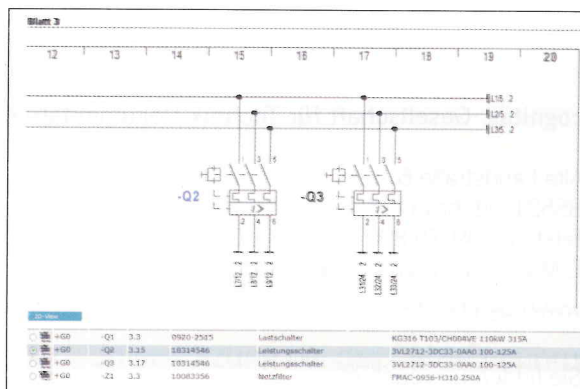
Blatt 3

12 13 14 15 16 17 18 19 20

L1S 2
L2S 2
L3S 2

-Q2
1 3 5
2 4 6
L1/12 2
L2/12 2
L3/12 2

-Q3
1 3 5
2 4 6
L1/24 2
L2/24 2
L3/24 2

2D-View

| | | | | | |
|---|---|---|---|---|---|
| +G0 | -Q1 | 3.3 | 0920-2585 | Lasttrennschalter | KG316 T103/CH004VE 110kW 315A |
| +G0 | -Q2 | 3.15 | 10314546 | Leistungsschalter | 3VL2712-3DC33-0AA0 100-125A |
| +G0 | -Q3 | 3.17 | 10314546 | Leistungsschalter | 3VL2712-3DC33-0AA0 100-125A |
| +G0 | -Z1 | 3.3 | 10083356 | Netzfilter | FMAC-0956-H310 250A |